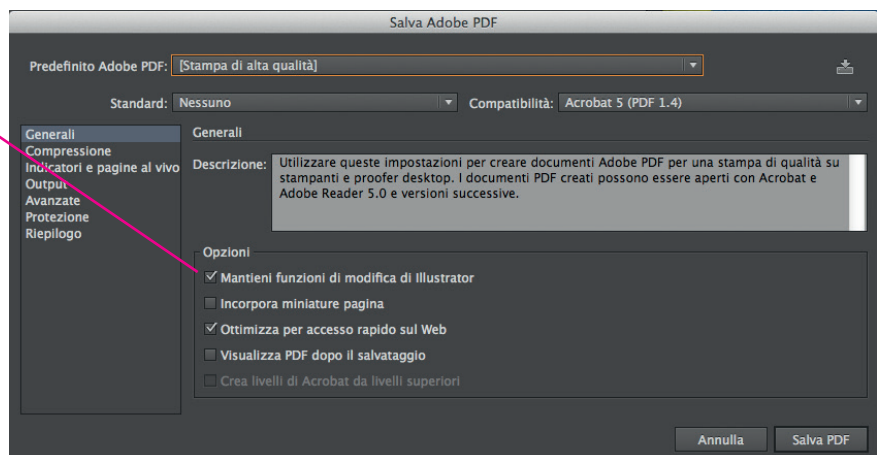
Salva Adobe PDF

Predefinito Adobe PDF: [Stampa di alta qualità]

Standard: Nessuno

Compatibilità: Acrobat 5 (PDF 1.4)

Generali
Compressione
Indicatori e pagine al vivo
Output
Avanzate
Protezione
Riepilogo

Generali

Descrizione: Utilizzare queste impostazioni per creare documenti Adobe PDF per una stampa di qualità su stampanti e proofer desktop. I documenti PDF creati possono essere aperti con Acrobat e Adobe Reader 5.0 e versioni successive.

Opzioni

☑ Mantieni funzioni di modifica di Illustrator
☐ Incorpora miniature pagina
☑ Ottimizza per accesso rapido sul Web
☐ Visualizza PDF dopo il salvataggio
☐ Crea livelli di Acrobat da livelli superiori

Annulla
Salva PDF